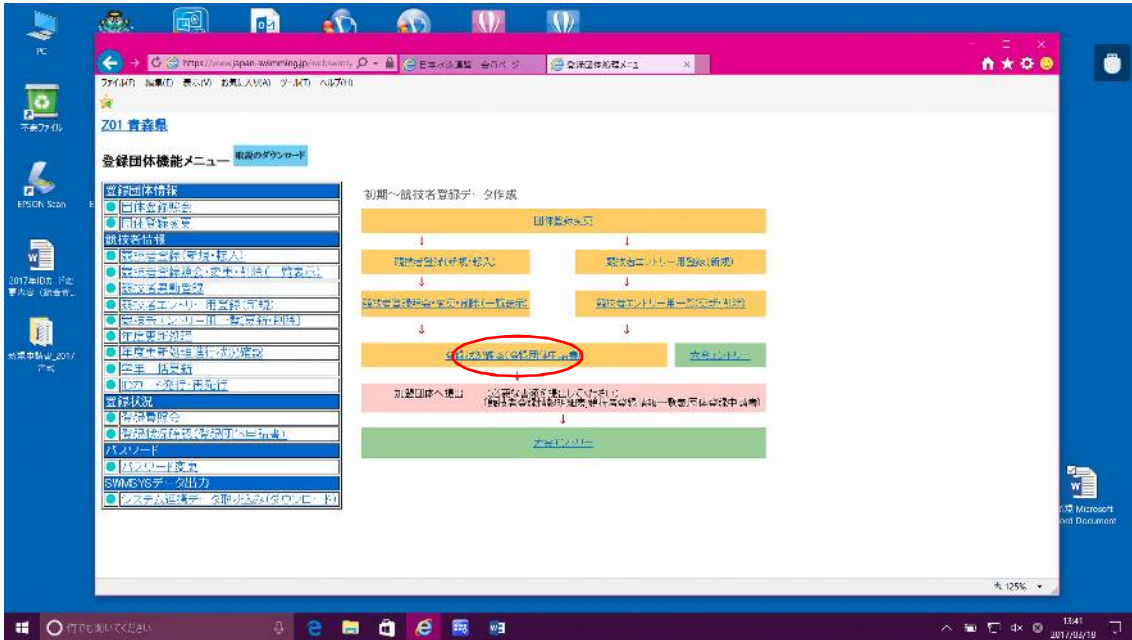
PC

ごみ箱

EPSON Scan

2017年ID取得変更内容（競泳者）

効果申請書_2017

https://www.japan-swimming.jp/sub/swms/ 日本水泳連盟 会員ページ 登録団体機能メニュー

ファイル(F) 編集(E) 表示(V) お気に入り(A) ツール(T) ヘルプ(H)

Z01 青森県

登録団体機能メニュー 取扱のダウンロード

登録団体情報
団体登録照会
団体登録変更
競技者情報
競技者登録(新規・移入)
競技者登録照会・変更・削除(一覧表示)
競技者異動登録
競技者エントリー用登録(新規)
競技者エントリー用一覧(更新・削除)
年度更新処理
年度更新処理進行状況確認
学年一括更新
IDカード発行・再発行
登録状況
登録料照会
登録加盟料(登録団体へ担当者)
パスワード
パスワード変更
SWMSYSデータ出力
システム登録データ取り込み(ダウンロード)

初期～競技者登録データ作成

団体登録変更

競技者登録(新規・移入)

競技者エントリー用登録(新規)

競技者登録照会・変更・削除(一覧表示)

競技者エントリー用一覧(更新・削除)

登録料確認(登録団体申請書)

大会エントリー

加盟団体へ提出

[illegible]

大会エントリー

125%

行でも検索してください

13:41
2017/03/18

新規 Microsoft Word Document